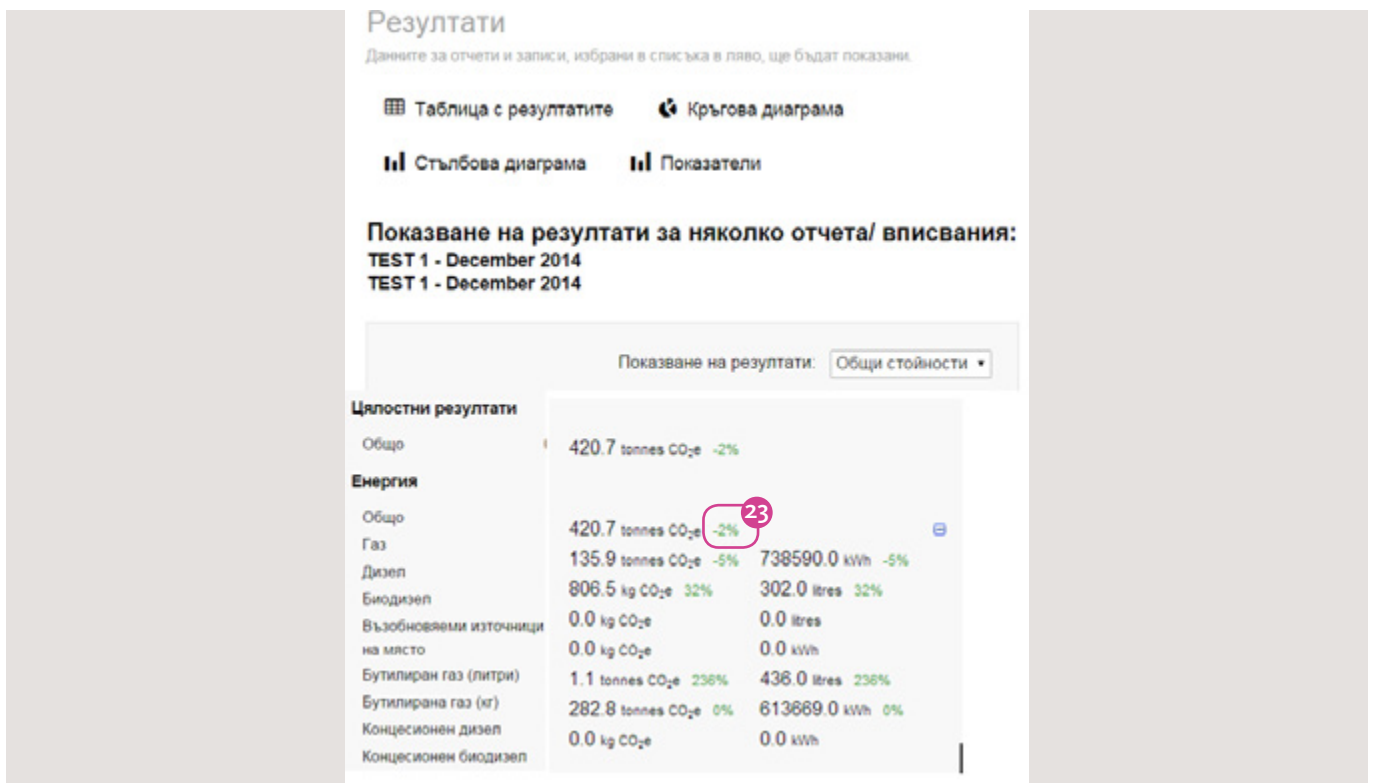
Резултати

Данните за отчети и записи, избрани в списъка в ляво, ще бъдат показани.

Таблица с резултатите

Кръгова диаграма

Стълбова диаграма

Показатели

Показване на резултати за няколко отчета/ вписвания:

TEST 1 - December 2014

TEST 1 - December 2014

Показване на резултати: Общи стойности

Цялостни резултати

Общо 420.7 tonnes $CO_2e$ -2%

Енергия

Общо 420.7 tonnes $CO_2e$ -2% 23

Газ 135.9 tonnes $CO_2e$ -5% 738590.0 kWh -5%

Дизел 806.5 kg $CO_2e$ 32% 302.0 litres 32%

Биодизел 0.0 kg $CO_2e$ 0.0 litres

Възобновяеми източници на място 0.0 kg $CO_2e$ 0.0 kWh

Бутилиран газ (литри) 1.1 tonnes $CO_2e$ 236% 436.0 litres 236%

Бутилирана газ (кг) 282.8 tonnes $CO_2e$ 0% 613669.0 kWh 0%

Концесионен дизел 0.0 kg $CO_2e$ 0.0 kWh

Концесионен биодизел